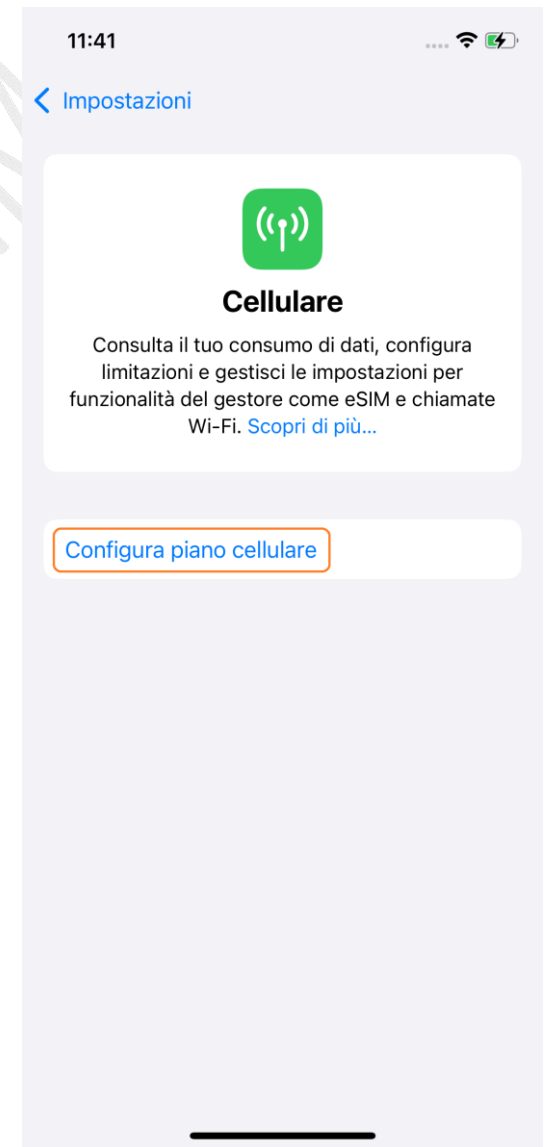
11:41

Impostazioni

Cellulare

Consulta il tuo consumo di dati, configura limitazioni e gestisci le impostazioni per funzionalità del gestore come eSIM e chiamate Wi-Fi. Scopri di più...

Configura piano cellulare